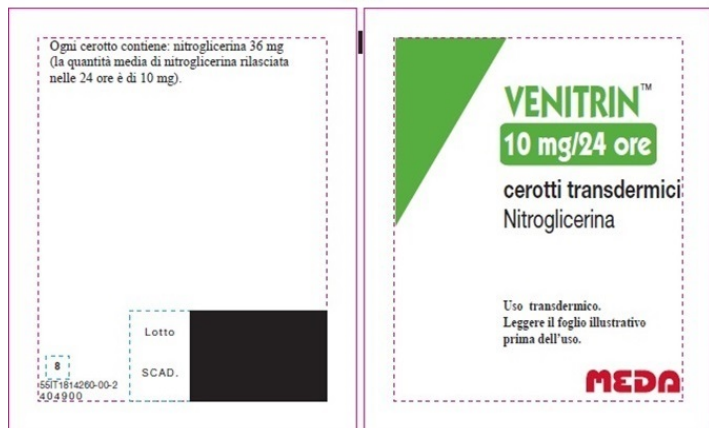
Ogni cerotto contiene: nitroglicerina 36 mg (la quantità media di nitroglicerina rilasciata nelle 24 ore è di 10 mg).

Lotto

SCAD.

8

55IT1814260-00-2
404900

VENITRIN™

10 mg/24 ore

cerotti transdermici

Nitroglicerina

Uso transdermico.
Leggere il foglio illustrativo prima dell'uso.

MEDA